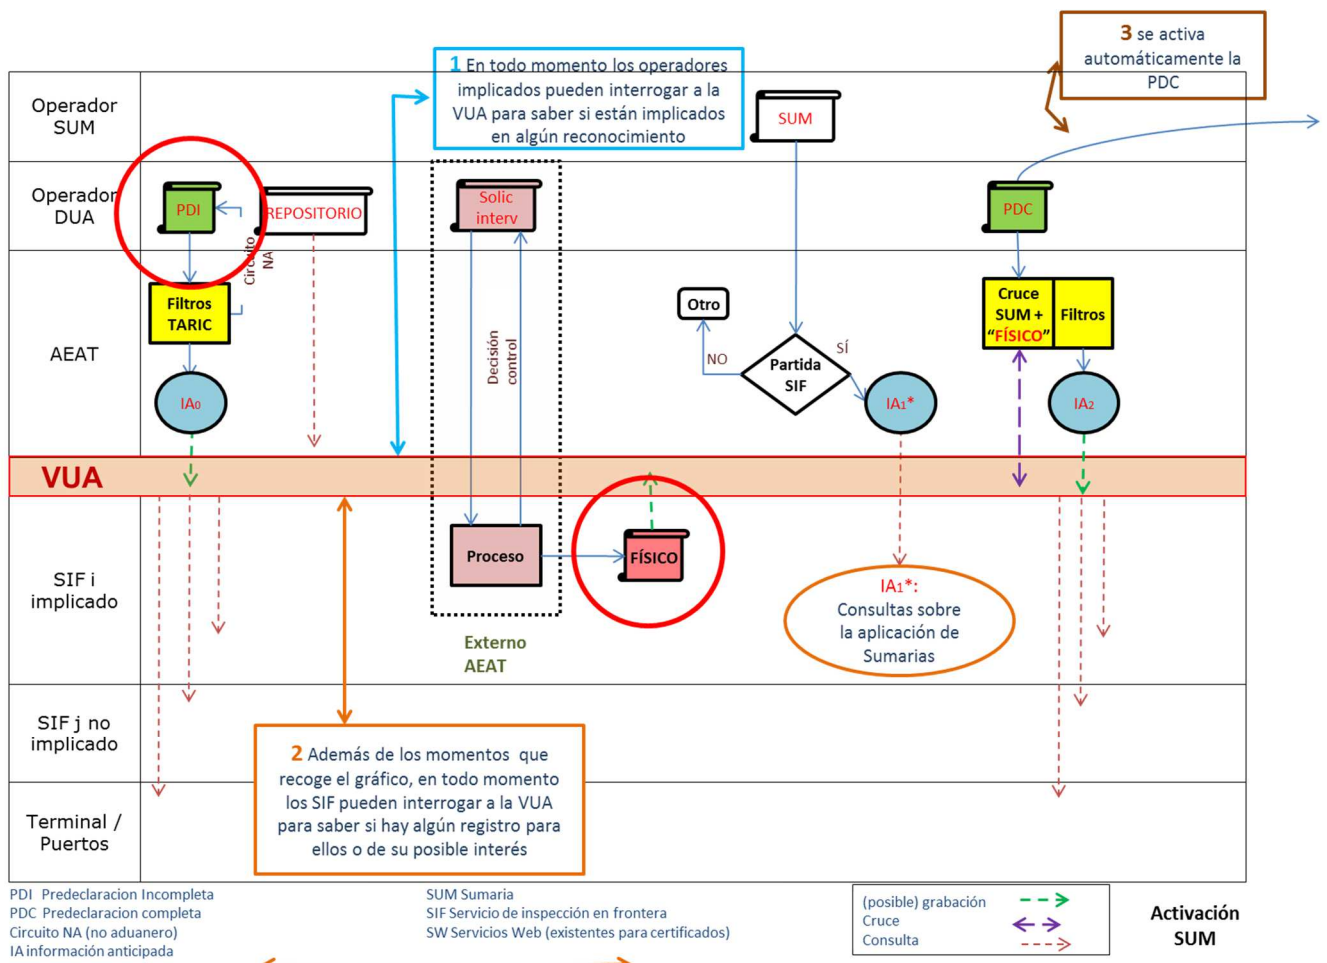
3 se activa automáticamente la PDC

1 En todo momento los operadores implicados pueden interrogar a la VUA para saber si están implicados en algún reconocimiento

Operador SUM

SUM

Operador DUA

PDI

REPOSITORIO

Circuito NA

Solic interv

PDC

AEAT

Filtros TARIC

Decisión control

Otro

NO

Partida SIF

SÍ

Cruce SUM + "FÍSICO"

Filtros

$IA_0$

$IA_1$*

$IA_2$

VUA

SIF i implicado

Proceso

FÍSICO

Externo AEAT

$IA_1$*: Consultas sobre la aplicación de Sumarias

SIF j no implicado

2 Además de los momentos que recoge el gráfico, en todo momento los SIF pueden interrogar a la VUA para saber si hay algún registro para ellos o de su posible interés

Terminal / Puertos

PDI Predeclaracion Incompleta
PDC Predeclaracion completa
Circuito NA (no aduanero)
IA información anticipada

SUM Sumaria
SIF Servicio de inspección en frontera
SW Servicios Web (existentes para certificados)

(posible) grabación
Cruce
Consulta

Activación SUM